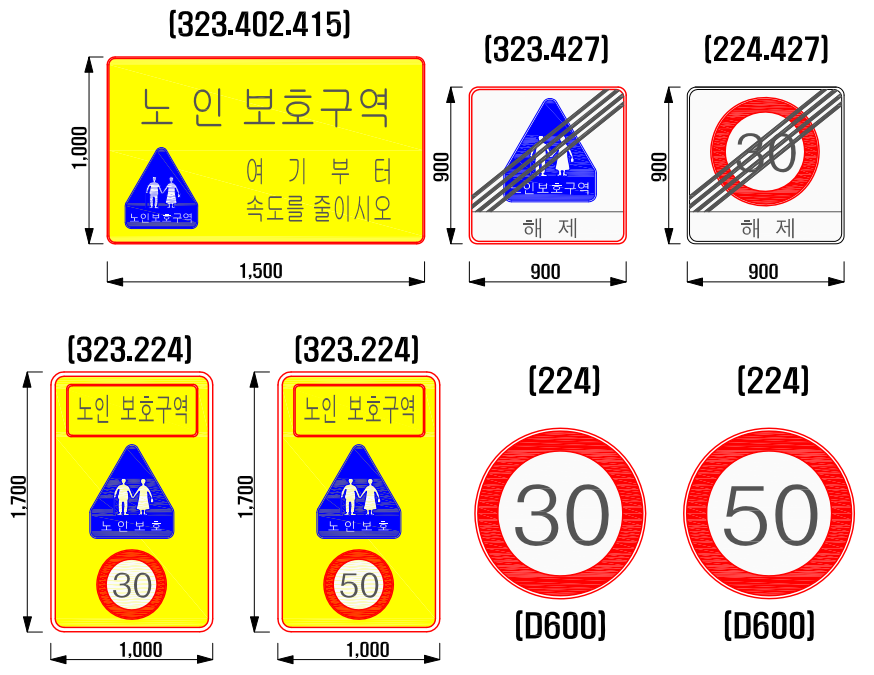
(323.402.415)

1,000

노 인 보호구역

노인보호구역

여 기 부 터
속도를 줄이시오

1,500

(323.427)

900

노인보호구역

해 제

900

(224.427)

900

30

해 제

900

(323.224)

1,700

노인 보호구역

노 인 보 호

30

1,000

(323.224)

1,700

노인 보호구역

노 인 보 호

50

1,000

(224)

30

(D600)

(224)

50

(D600)